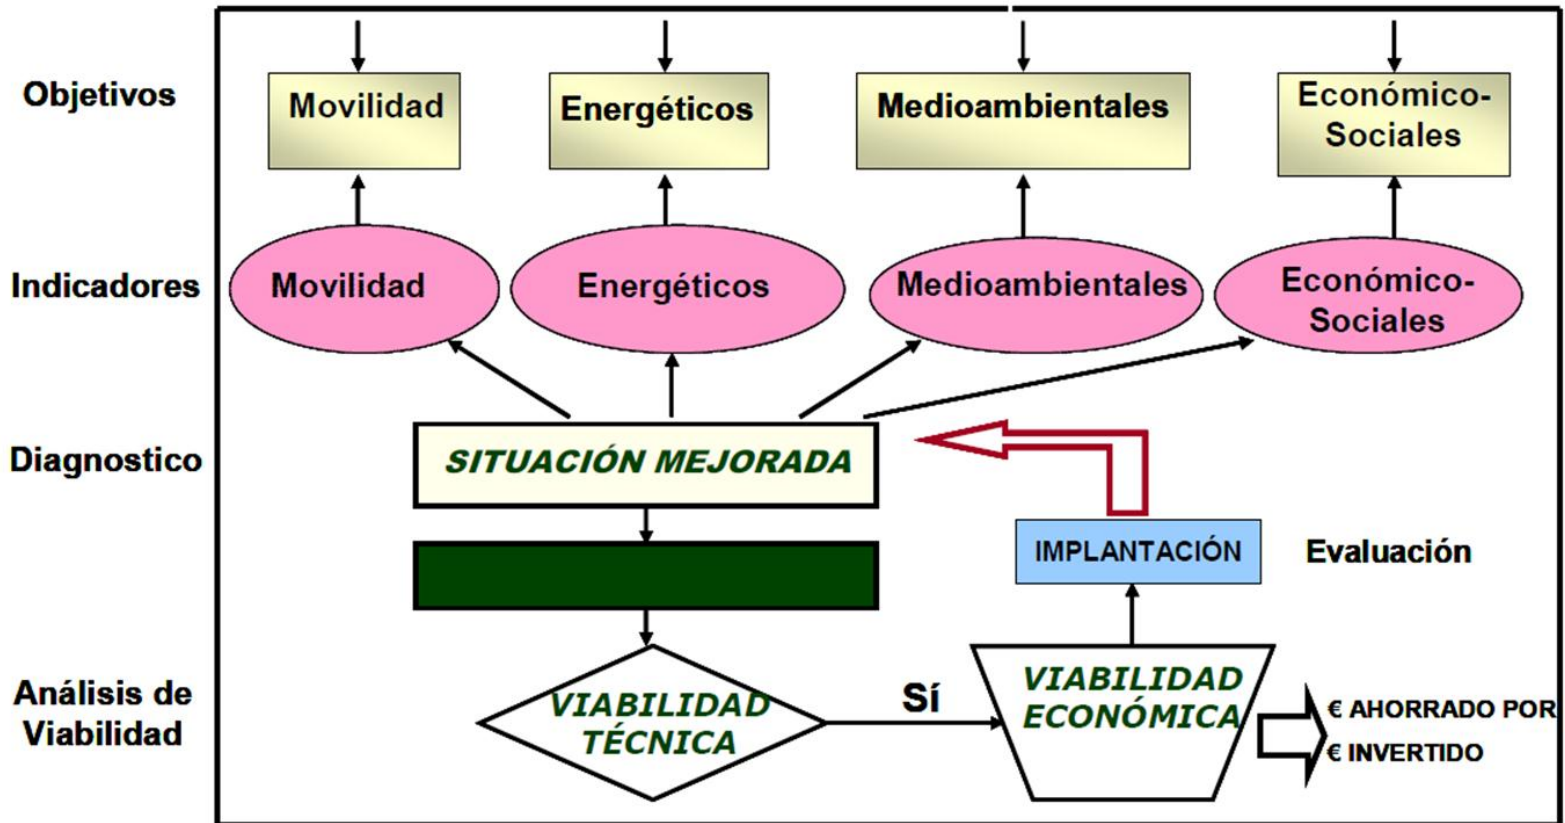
Objetivos

Movilidad

Energéticos

Medioambientales

Económico-Sociales

Indicadores

Movilidad

Energéticos

Medioambientales

Económico-Sociales

Diagnostico

SITUACIÓN MEJORADA

IMPLANTACIÓN

Evaluación

Análisis de Viabilidad

VIABILIDAD TÉCNICA

Sí

VIABILIDAD ECONÓMICA

€ AHORRADO POR € INVERTIDO